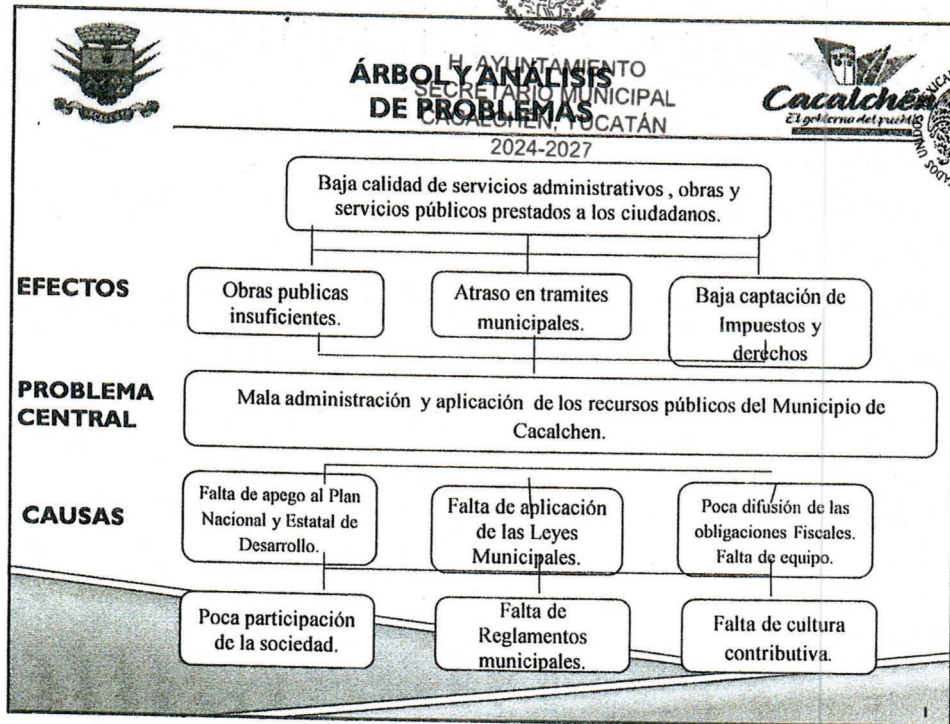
ÁRBOL Y ANALISIS DE PROBLEMAS

H. AYUNTAMIENTO
SECRETARIO MUNICIPAL
CACALCHEN, YUCATÁN
2024-2027

Cacalchén
El gobierno del pueblo

Baja calidad de servicios administrativos , obras y servicios públicos prestados a los ciudadanos.

EFECTOS

Obras publicas insuficientes.

Atraso en tramites municipales.

Baja captación de Impuestos y derechos

PROBLEMA CENTRAL

Mala administración y aplicación de los recursos públicos del Municipio de Cacalchen.

CAUSAS

Falta de apego al Plan Nacional y Estatal de Desarrollo.

Falta de aplicación de las Leyes Municipales.

Poca difusión de las obligaciones Fiscales. Falta de equipo.

Poca participación de la sociedad.

Falta de Reglamentos municipales.

Falta de cultura contributiva.

1